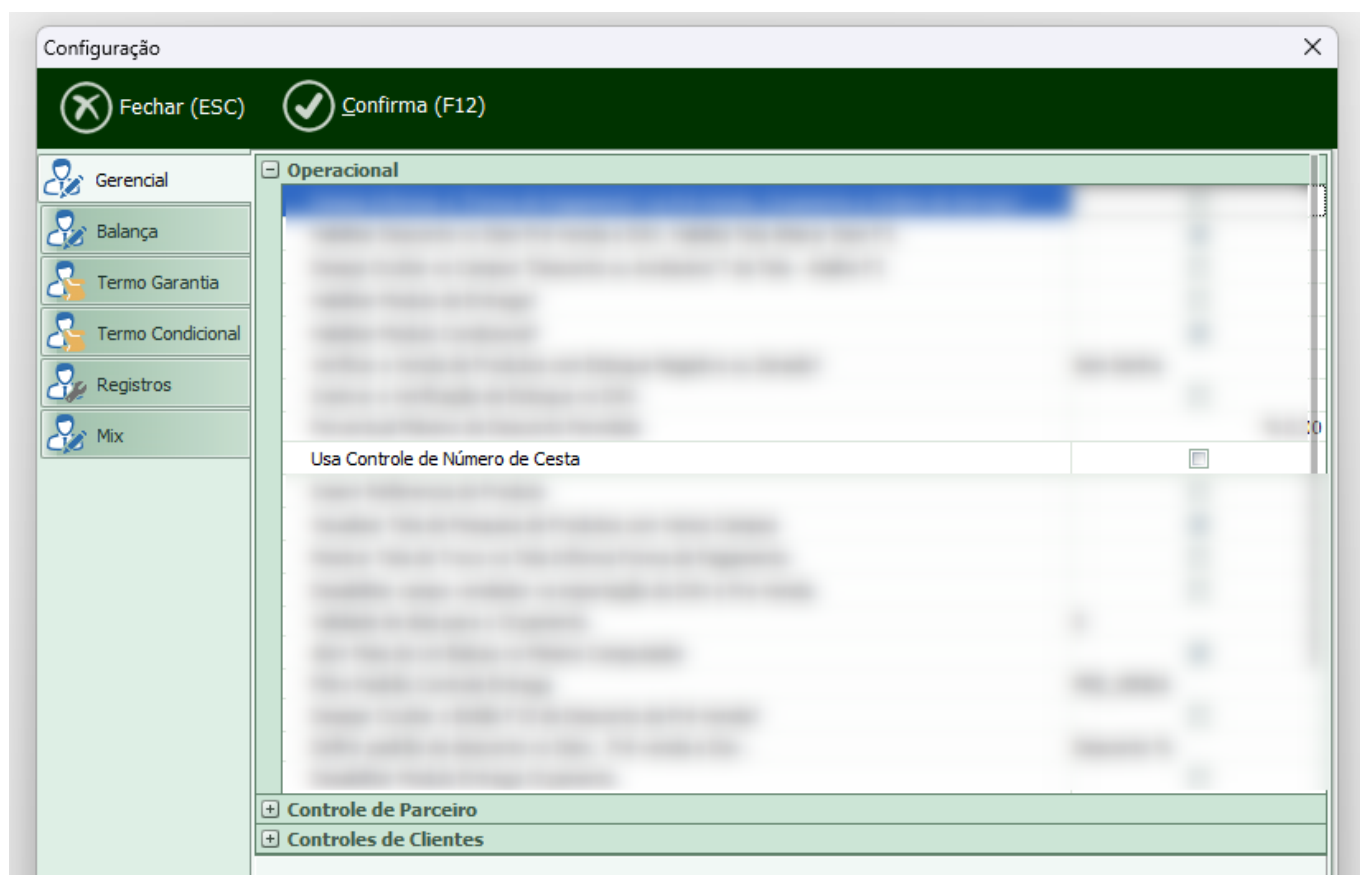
Configuração

Fechar (ESC)
Confirma (F12)

Gerencial
Balança
Termo Garantia
Termo Condicional
Registros
Mix

Operacional

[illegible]

Usa Controle de Número de Cesta

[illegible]

Controle de Parceiro
Controles de Clientes